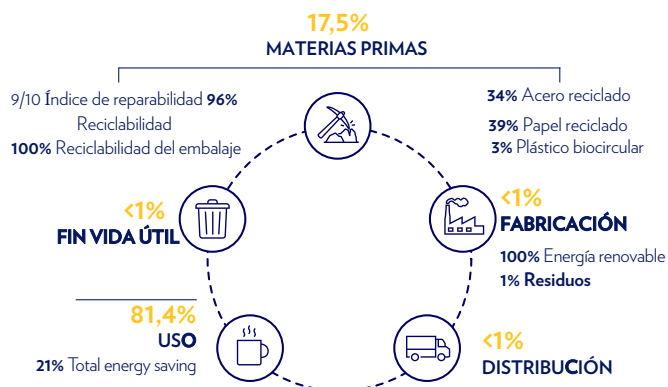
17,5%
MATERIAS PRIMAS

9/10 Índice de reparabilidad 96% Reciclabilidad
100% Reciclabilidad del embalaje

34% Acero reciclado
39% Papel reciclado
3% Plástico biocircular

<1%
FIN VIDA ÚTIL

<1%
FABRICACIÓN
100% Energía renovable
1% Residuos

81,4%
USO
21% Total energy saving

<1%
DISTRIBUCIÓN